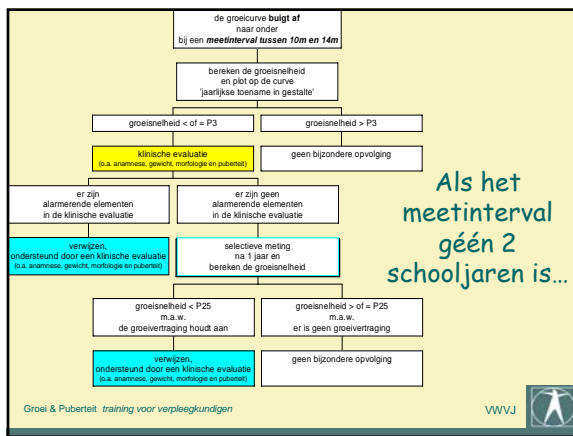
de groeicurve **buigt af** naar onder bij een ***meetinterval tussen 10m en 14m***

bereken de groeisnelheid en plot op de curve 'jaarlijkse toename in gestalte'

groeisnelheid < of = P3

groeisnelheid > P3

klinische evaluatie
(o.a. anamnese, gewicht, morfologie en puberteit)

geen bijzondere opvolging

er zijn alarmerende elementen in de klinische evaluatie

er zijn geen alarmerende elementen in de klinische evaluatie

verwijzen, ondersteund door een klinische evaluatie
(o.a. anamnese, gewicht, morfologie en puberteit)

selectieve meting na 1 jaar en bereken de groeisnelheid

Als het meetinterval géén 2 schooljaren is…

groeisnelheid < P25
m.a.w.
de groeivertraging houdt aan

groeisnelheid > of = P25
m.a.w.
er is geen groeivertraging

verwijzen, ondersteund door een klinische evaluatie
(o.a. anamnese, gewicht, morfologie en puberteit)

geen bijzondere opvolging

Groei & Puberteit *training voor verpleegkundigen*

VWVJ